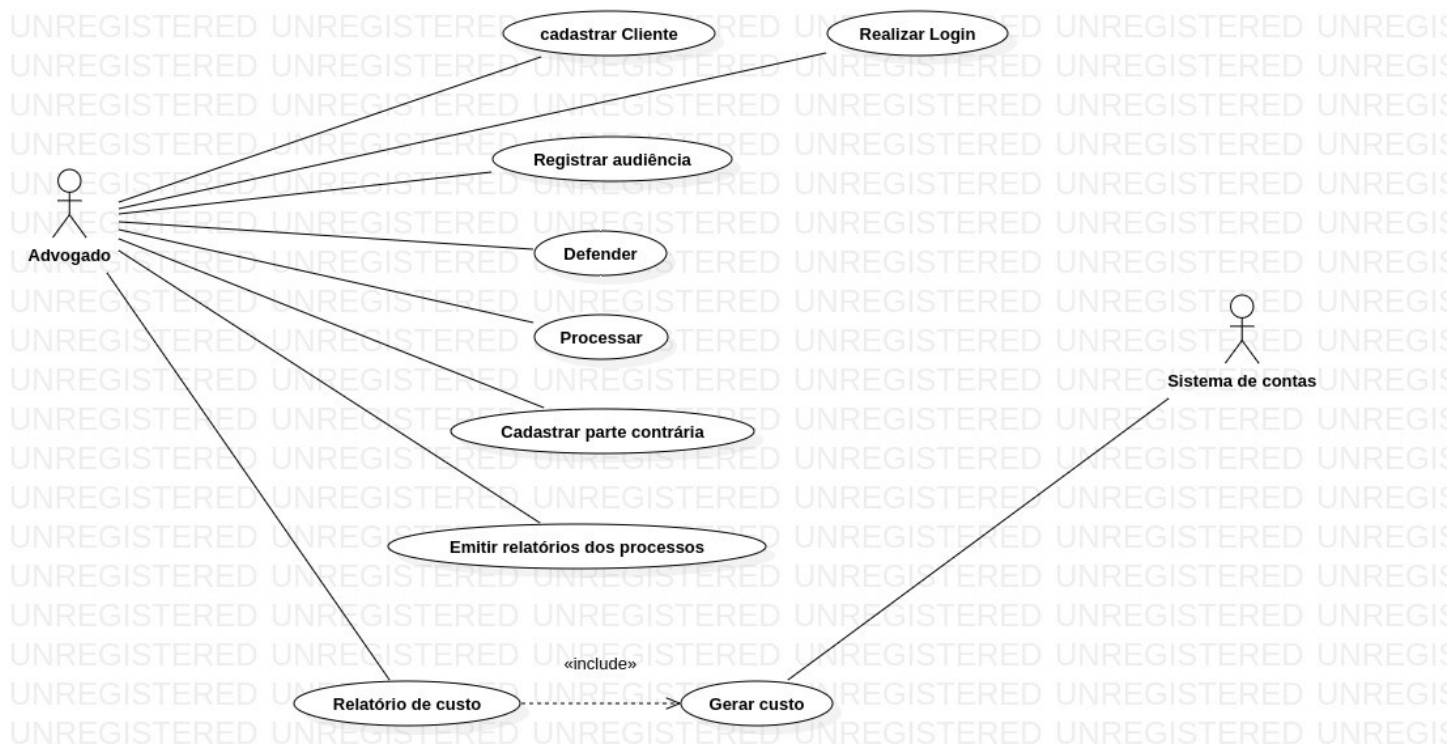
cadastrar Cliente

Realizar Login

Registrar audiência

Advogado

Defender

Processar

Sistema de contas

Cadastrar parte contrária

Emitir relatórios dos processos

«include»

Relatório de custo

Gerar custo

UNREGISTERED UNREGISTERED UNREGISTERED UNREGISTERED UNREGISTERED UNREGIS